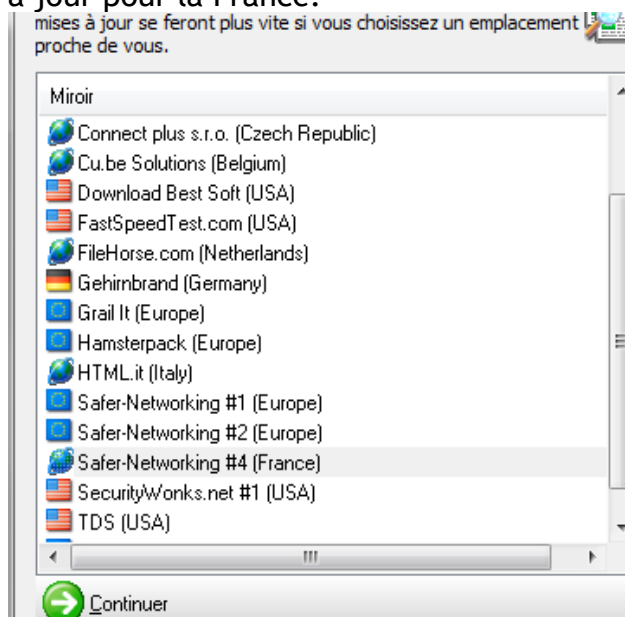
à jour pour la France.

mises à jour se feront plus vite si vous choisissez un emplacement proche de vous.

Miroir
Connect plus s.r.o. (Czech Republic)
Cu.be Solutions (Belgium)
Download Best Soft (USA)
FastSpeedTest.com (USA)
FileHorse.com (Netherlands)
Gehirnbrand (Germany)
Grail It (Europe)
Hamsterpack (Europe)
HTML.it (Italy)
Safer-Networking #1 (Europe)
Safer-Networking #2 (Europe)
Safer-Networking #4 (France)
SecurityWonks.net #1 (USA)
TDS (USA)

Continuer